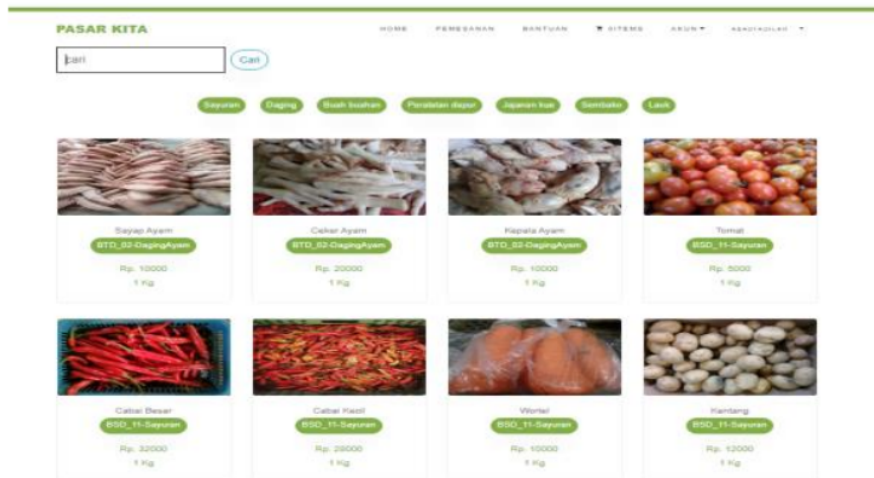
PASAR KITA

HOME PEMESANAN BANTUAN 0 ITEMS AKUN ▾ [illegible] ▾

cari

Cari

Sayuran Daging Buah buahan Peralatan dapur Jajanan kue Sembako Lauk

Sayap Ayam
BTD_02-DagingAyam
Rp. 10000
1 Kg

Ceker Ayam
BTD_02-DagingAyam
Rp. 20000
1 Kg

Kepala Ayam
BTD_02-DagingAyam
Rp. 10000
1 Kg

Tomat
BSD_11-Sayuran
Rp. 5000
1 Kg

Cabai Besar
BSD_11-Sayuran
Rp. 32000
1 Kg

Cabai Kecil
BSD_11-Sayuran
Rp. 28000
1 Kg

Wortel
BSD_11-Sayuran
Rp. 10000
1 Kg

Kentang
BSD_11-Sayuran
Rp. 12000
1 Kg